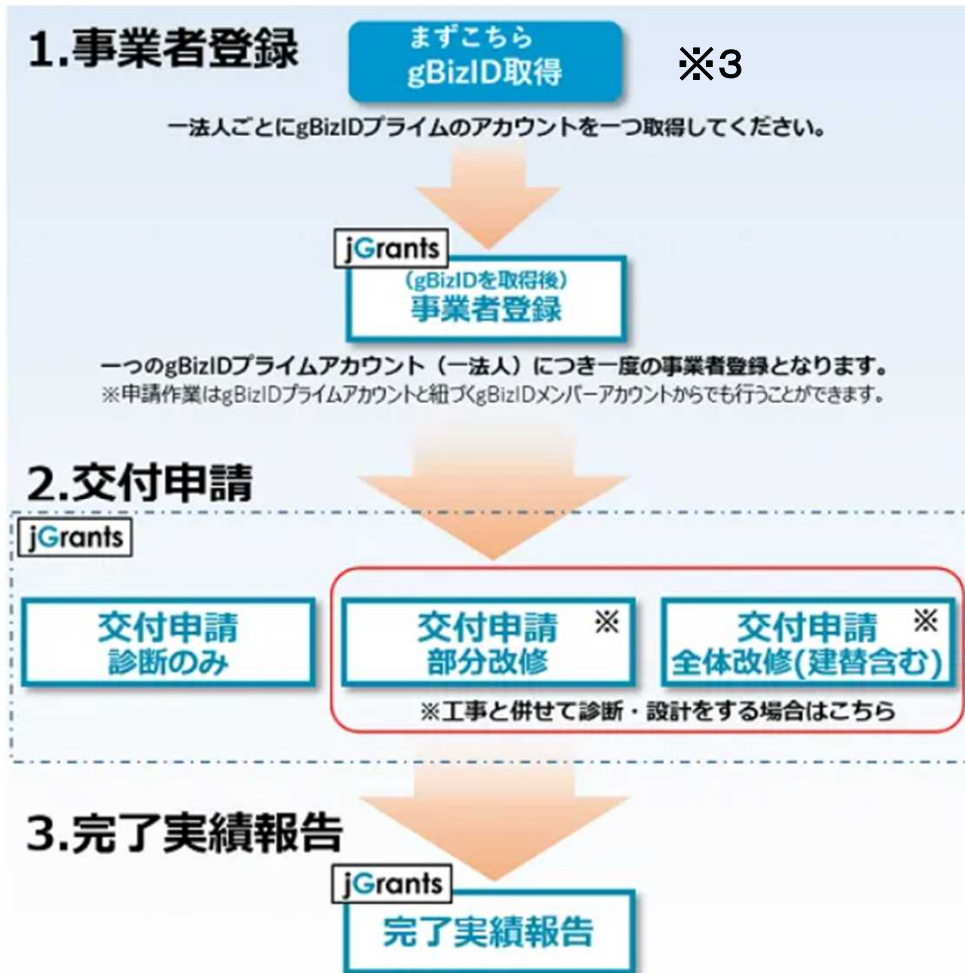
1.事業者登録

まずこちら
gBizID取得

※3

一法人ごとにgBizIDプライムのアカウントを一つ取得してください。

jGrants

(gBizIDを取得後)
事業者登録

一つのgBizIDプライムアカウント（一法人）につき一度の事業者登録となります。
※申請作業はgBizIDプライムアカウントと紐づくgBizIDメンバーアカウントからでも行うことができます。

2.交付申請

jGrants

交付申請
診断のみ

交付申請 ※
部分改修

交付申請 ※
全体改修(建替含む)

※工事と併せて診断・設計をする場合はこちら

3.完了実績報告

jGrants

完了実績報告